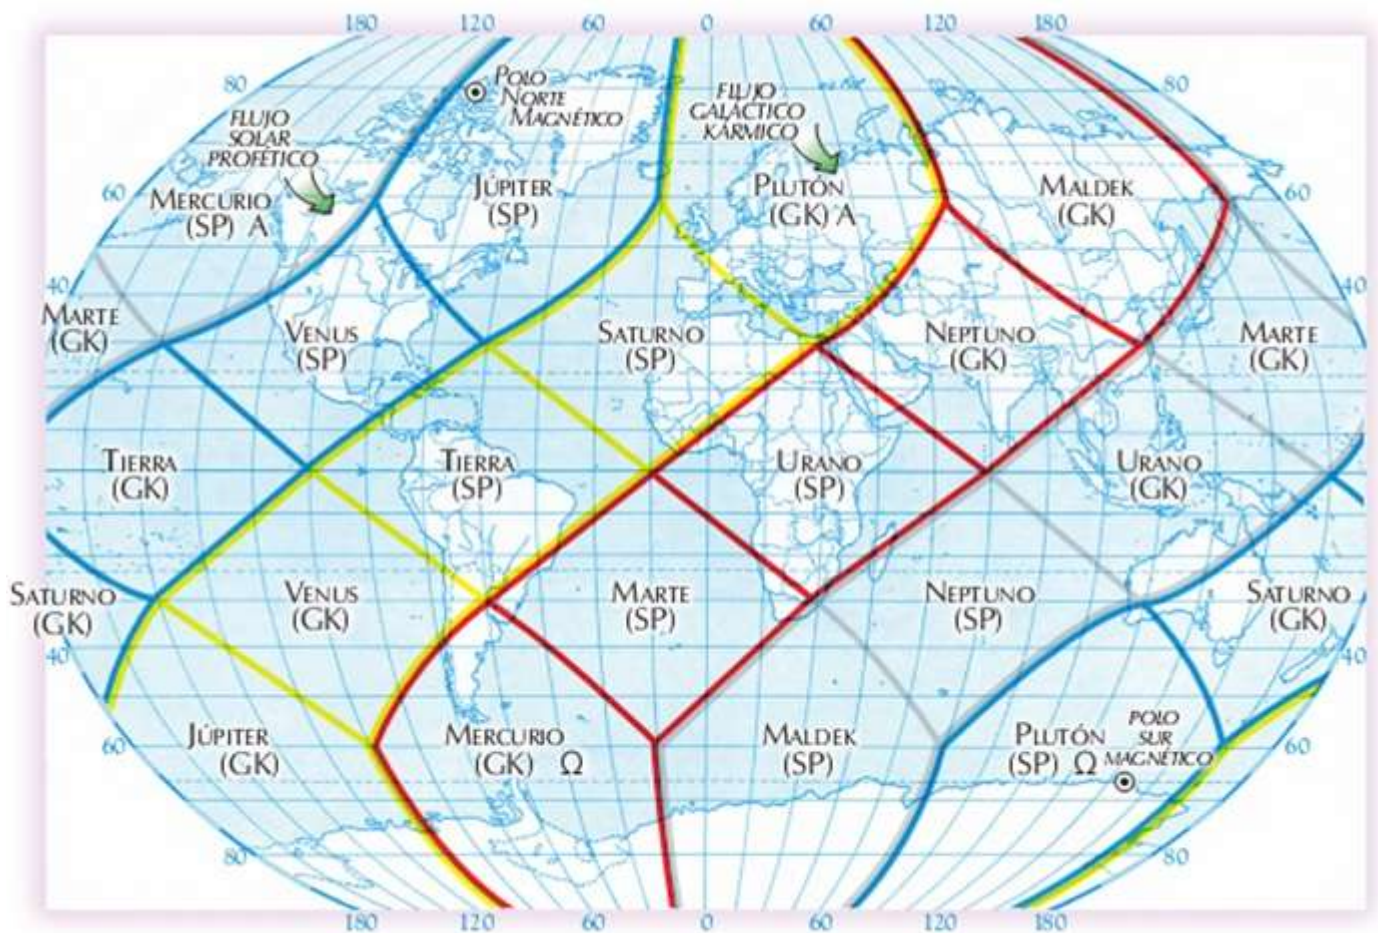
180 120 60 0 60 120 180

80 POLO NORTE MAGNÉTICO FLUJO GALÁCTICO KÁRMICO 80

FLUJO SOLAR PROFÉTICO

60 MERCURIO (SP) A JÚPITER (SP) PLUTÓN (GK) A MALDEK (GK) 60

40 MARTE (GK) VENUS (SP) SATURNO (SP) NEPTUNO (GK) MARTE (GK) 40

TIERRA (GK) TIERRA (SP) URANO (SP) URANO (GK)

SATURNO (GK) VENUS (GK) MARTE (SP) NEPTUNO (SP) SATURNO (GK)

40 40

60 JÚPITER (GK) MERCURIO (GK) Ω MALDEK (SP) PLUTÓN (SP) Ω POLO SUR MAGNÉTICO 60

80 80

180 120 60 0 60 120 180